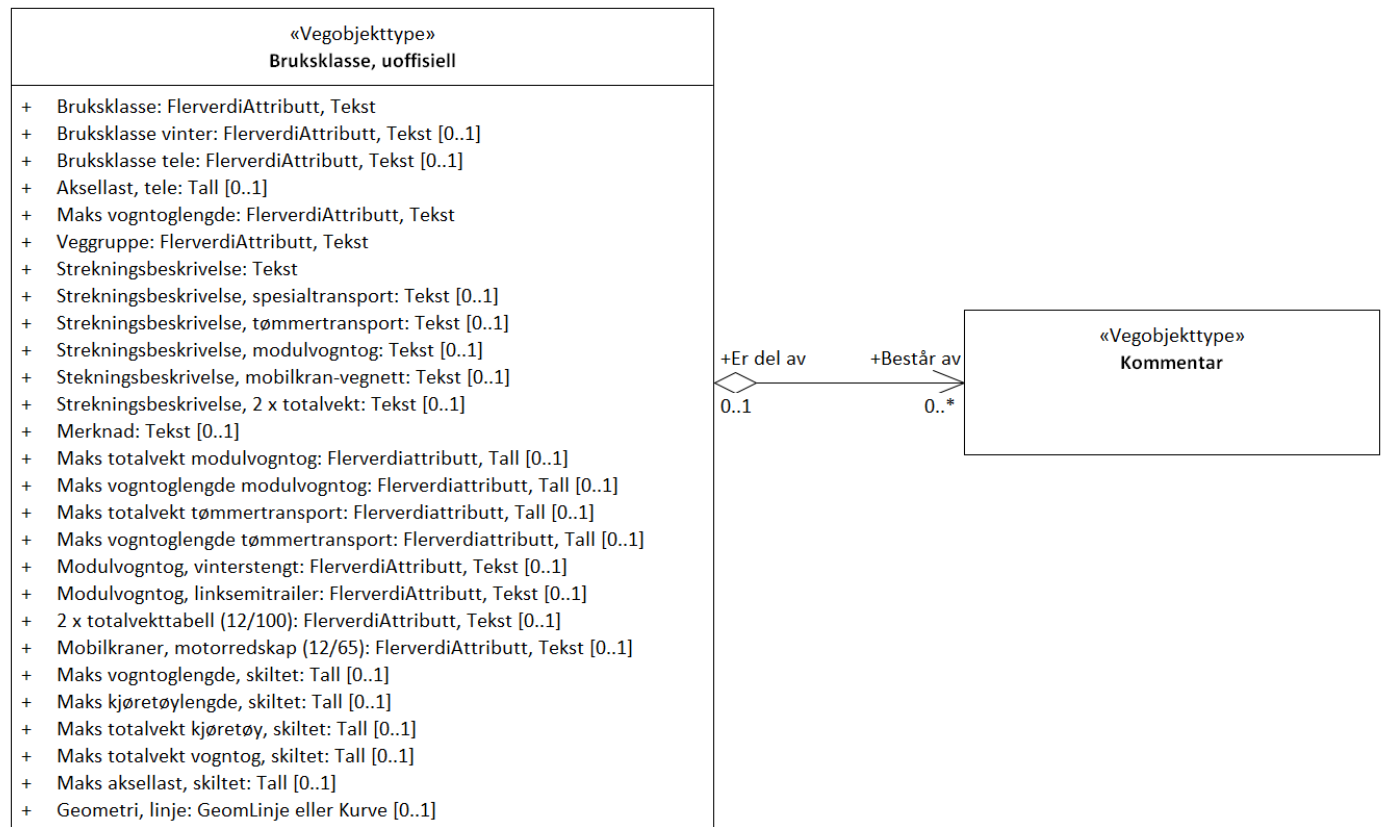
«Vegobjekttype»
Bruksklasse, uoffisiell

+ Bruksklasse: FlerverdiAttributt, Tekst
+ Bruksklasse vinter: FlerverdiAttributt, Tekst [0..1]
+ Bruksklasse tele: FlerverdiAttributt, Tekst [0..1]
+ Aksellast, tele: Tall [0..1]
+ Maks vogntoglengde: FlerverdiAttributt, Tekst
+ Veggruppe: FlerverdiAttributt, Tekst
+ Strekningsbeskrivelse: Tekst
+ Strekningsbeskrivelse, spesialtransport: Tekst [0..1]
+ Strekningsbeskrivelse, tømmertransport: Tekst [0..1]
+ Strekningsbeskrivelse, modulvogntog: Tekst [0..1]
+ Stekningsbeskrivelse, mobilkran-vegnett: Tekst [0..1]
+ Strekningsbeskrivelse, 2 x totalvekt: Tekst [0..1]
+ Merknad: Tekst [0..1]
+ Maks totalvekt modulvogntog: Flerverdiattributt, Tall [0..1]
+ Maks vogntoglengde modulvogntog: Flerverdiattributt, Tall [0..1]
+ Maks totalvekt tømmertransport: Flerverdiattributt, Tall [0..1]
+ Maks vogntoglengde tømmertransport: Flerverdiattributt, Tall [0..1]
+ Modulvogntog, vinterstengt: FlerverdiAttributt, Tekst [0..1]
+ Modulvogntog, linksemitrailer: FlerverdiAttributt, Tekst [0..1]
+ 2 x totalvekttabell (12/100): FlerverdiAttributt, Tekst [0..1]
+ Mobilkraner, motorredskap (12/65): FlerverdiAttributt, Tekst [0..1]
+ Maks vogntoglengde, skiltet: Tall [0..1]
+ Maks kjøretøylengde, skiltet: Tall [0..1]
+ Maks totalvekt kjøretøy, skiltet: Tall [0..1]
+ Maks totalvekt vogntog, skiltet: Tall [0..1]
+ Maks aksellast, skiltet: Tall [0..1]
+ Geometri, linje: GeomLinje eller Kurve [0..1]

+Er del av
0..1
+Består av
0..*

«Vegobjekttype»
Kommentar